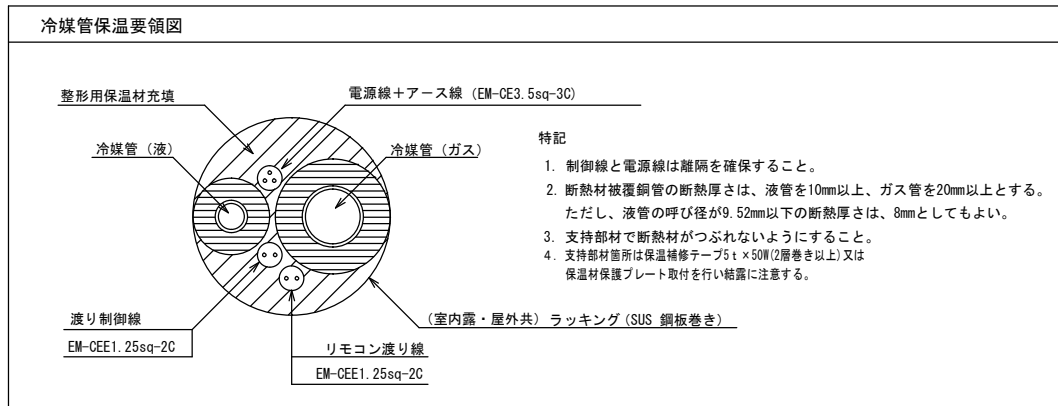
冷媒管保温要領図

整形用保温材充填

電源線＋アース線（EM-CE3.5sq-3C）

冷媒管（液）

冷媒管（ガス）

渡り制御線

EM-CEE1.25sq-2C

リモコン渡り線

EM-CEE1.25sq-2C

（室内露・屋外共）ラッキング（SUS 鋼板巻き）

特記

1. 制御線と電源線は離隔を確保すること。

2. 断熱材被覆銅管の断熱厚さは、液管を10mm以上、ガス管を20mm以上とする。ただし、液管の呼び径が9.52mm以下の断熱厚さは、8mmとしてもよい。

3. 支持部材で断熱材がつぶれないようにすること。

4. 支持部材箇所は保温補修テープ5ｔ×50W(2層巻き以上)又は保温材保護プレート取付を行い結露に注意する。